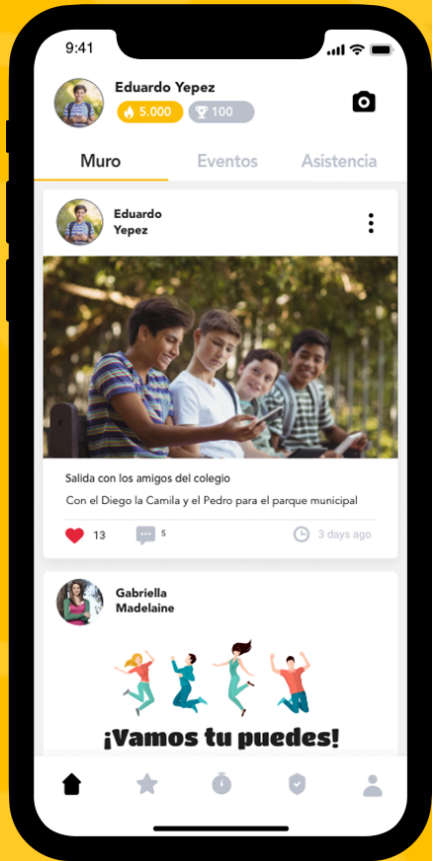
9:41

Eduardo Yepez
5.000
100

Muro
Eventos
Asistencia

Eduardo Yepez

Salida con los amigos del colegio

Con el Diego la Camila y el Pedro para el parque municipal

13
5
3 days ago

Gabriella Madelaine

¡Vamos tu puedes!